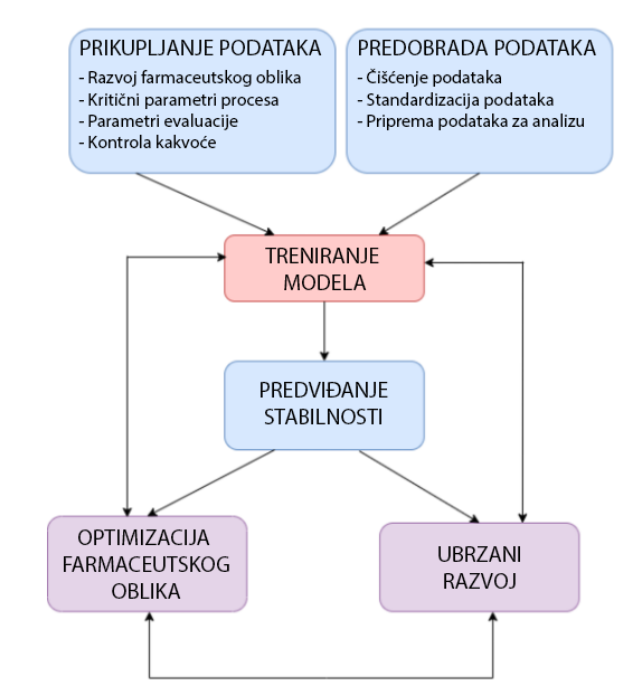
PRIKUPLJANJE PODATAKA
- Razvoj farmaceutskog oblika
- Kritični parametri procesa
- Parametri evaluacije
- Kontrola kakvoće

PREDOBRADA PODATAKA
- Čišćenje podataka
- Standardizacija podataka
- Priprema podataka za analizu

TRENIRANJE MODELA

PREDVIĐANJE STABILNOSTI

OPTIMIZACIJA FARMACEUTSKOG OBLIKA

UBRZANI RAZVOJ